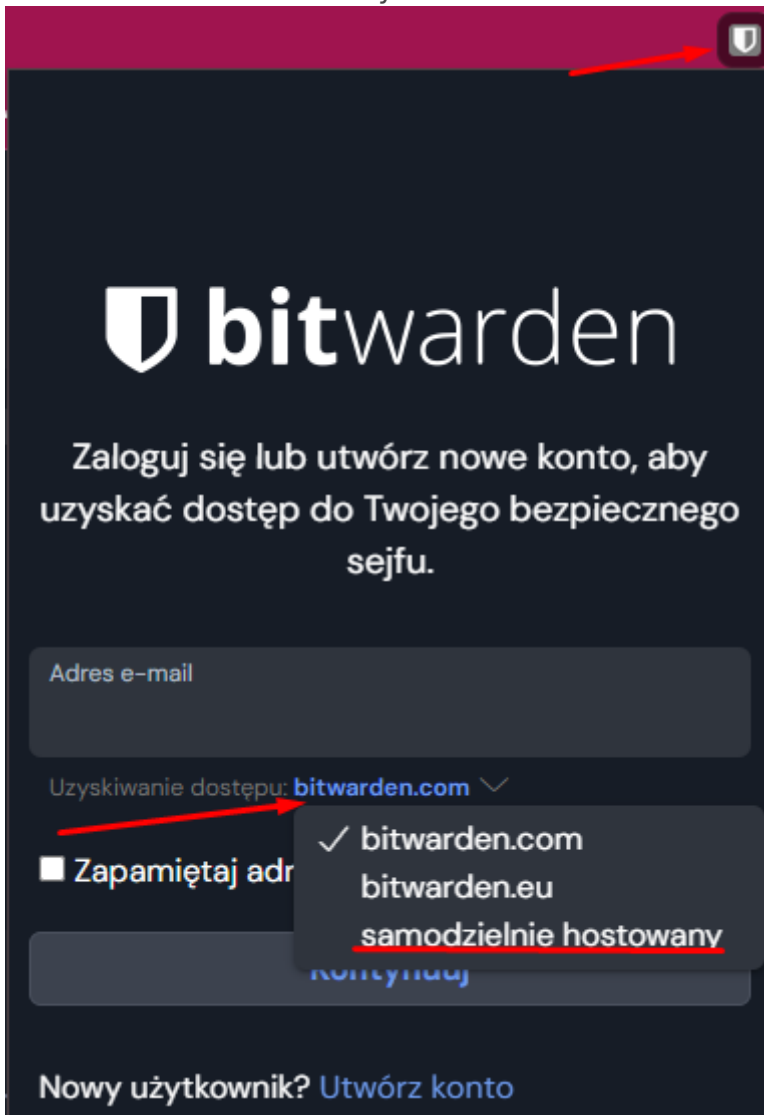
bitwarden

Zaloguj się lub utwórz nowe konto, aby uzyskać dostęp do Twojego bezpiecznego sejfu.

Adres e-mail

Uzyskiwanie dostępu: bitwarden.com

✓ bitwarden.com
bitwarden.eu
samodzielnie hostowany

Zapamiętaj adr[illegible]

Kontynuuj

Nowy użytkownik? Utwórz konto